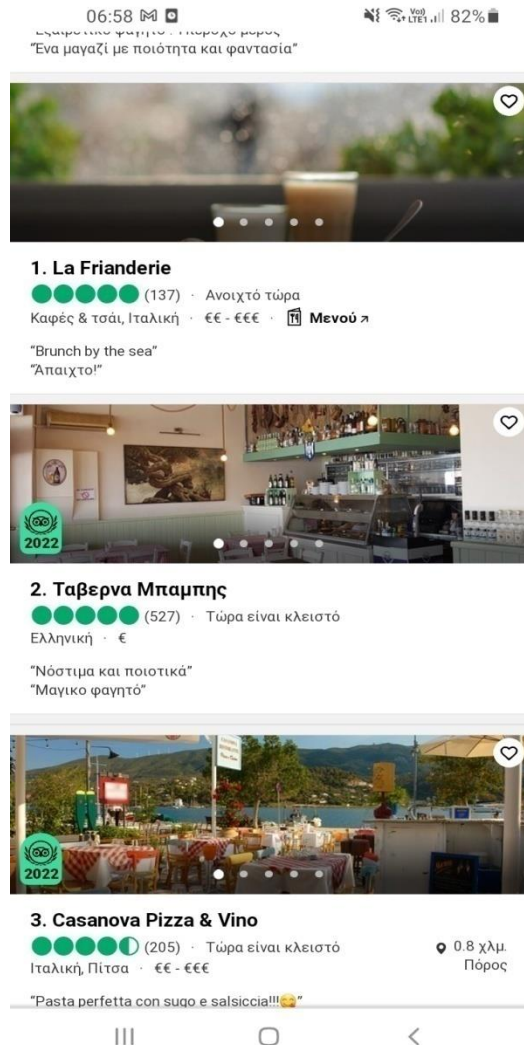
06:58
82%

"Ένα μαγαζί με ποιότητα και φαντασία"

1. La Frianderie
(137) · Ανοιχτό τώρα
Καφές & τσάι, Ιταλική · €€ - €€€ · Μενού

"Brunch by the sea"
"Άπαιχτο!"

2022

2. Ταβερνα Μπαμπης
(527) · Τώρα είναι κλειστό
Ελληνική · €

"Νόστιμα και ποιοτικά"
"Μαγικο φαγητό"

2022

3. Casanova Pizza & Vino
(205) · Τώρα είναι κλειστό
0.8 χλμ. Πόρος
Ιταλική, Πίτσα · €€ - €€€

"Pasta perfetta con sugo e salsiccia!!!"